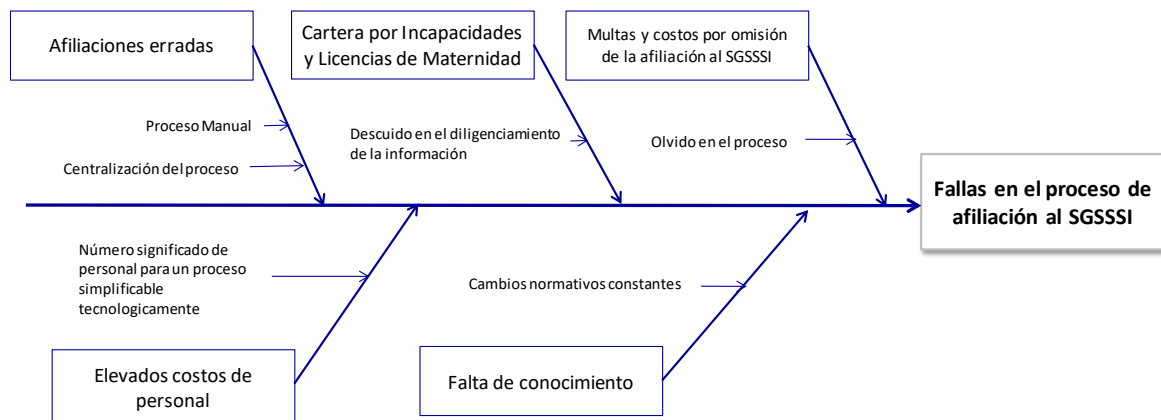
Afiliaciones erradas

Cartera por Incapacidades y Licencias de Maternidad

Multas y costos por omisión de la afiliación al SGSSSI

Proceso Manual

Centralización del proceso

Descuido en el diligenciamiento de la información

Olvido en el proceso

Fallas en el proceso de afiliación al SGSSSI

Número significado de personal para un proceso simplificable tecnologicamente

Cambios normativos constantes

Elevados costos de personal

Falta de conocimiento